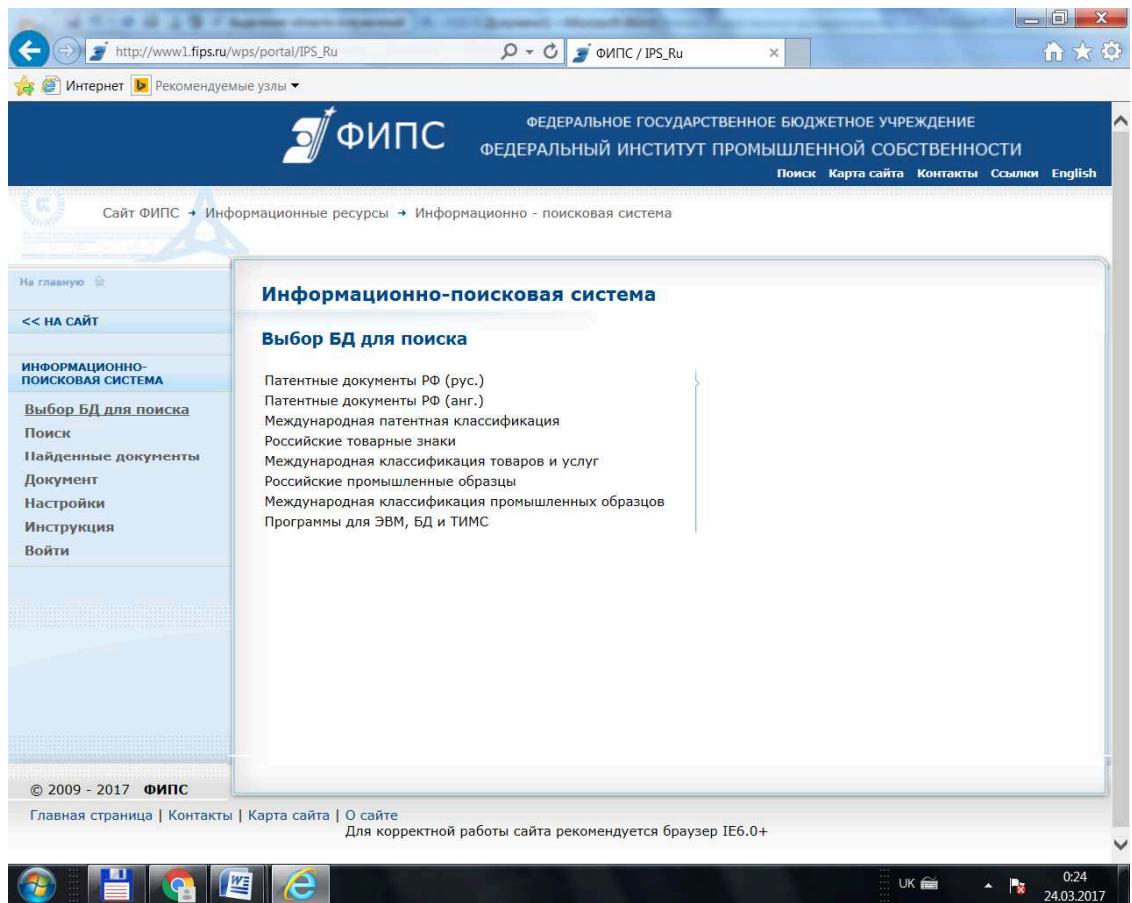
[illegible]

http://www1.fips.ru/wps/portal/IPS_Ru
ФИПС / IPS_Ru

Интернет Рекомендуемые узлы ▾

ФИПС
ФЕДЕРАЛЬНОЕ ГОСУДАРСТВЕННОЕ БЮДЖЕТНОЕ УЧРЕЖДЕНИЕ
ФЕДЕРАЛЬНЫЙ ИНСТИТУТ ПРОМЫШЛЕННОЙ СОБСТВЕННОСТИ

Поиск Карта сайта Контакты Ссылки English

Сайт ФИПС → Информационные ресурсы → Информационно - поисковая система

На главную

<< НА САЙТ

ИНФОРМАЦИОННО-ПОИСКОВАЯ СИСТЕМА

Выбор БД для поиска
Поиск
Найденные документы
Документ
Настройки
Инструкция
Войти

Информационно-поисковая система

Выбор БД для поиска

Патентные документы РФ (рус.)
Патентные документы РФ (анг.)
Международная патентная классификация
Российские товарные знаки
Международная классификация товаров и услуг
Российские промышленные образцы
Международная классификация промышленных образцов
Программы для ЭВМ, БД и ТИМС

© 2009 - 2017 ФИПС

Главная страница | Контакты | Карта сайта | О сайте
Для корректной работы сайта рекомендуется браузер IE6.0+

UK
0:24
24.03.2017